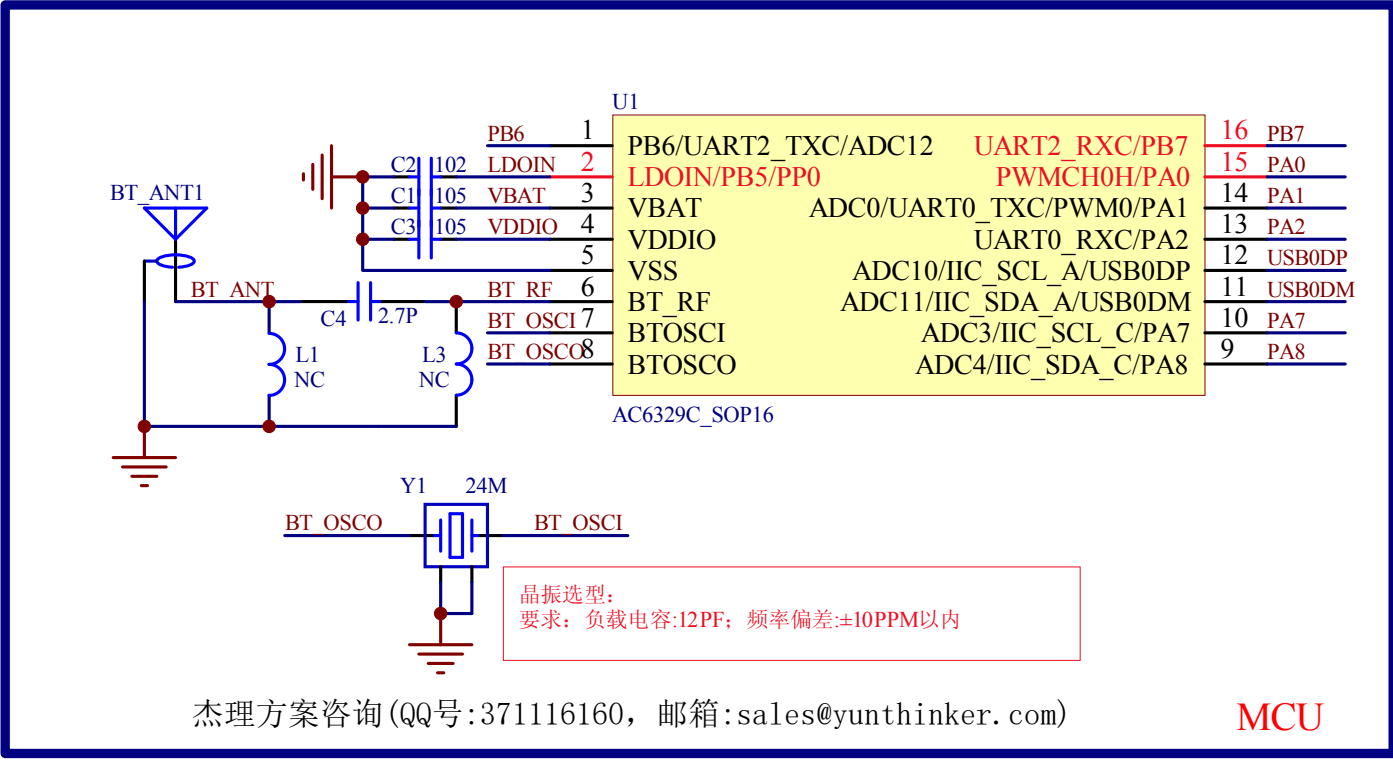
U1

PB6 1 PB6/UART2_TXC/ADC12
LDOIN 2 LDOIN/PB5/PP0
VBAT 3 VBAT
VDDIO 4 VDDIO
5 VSS
BT_RF 6 BT_RF
BT_OSCI 7 BTOSCI
BT_OSCO 8 BTOSCO

UART2_RXC/PB7 16 PB7
PWMCH0H/PA0 15 PA0
ADC0/UART0_TXC/PWM0/PA1 14 PA1
UART0_RXC/PA2 13 PA2
ADC10/IIC_SCL_A/USB0DP 12 USB0DP
ADC11/IIC_SDA_A/USB0DM 11 USB0DM
ADC3/IIC_SCL_C/PA7 10 PA7
ADC4/IIC_SDA_C/PA8 9 PA8

AC6329C_SOP16

C2 102
C1 105
C3 105

BT_ANT1
BT_ANT
C4 2.7P
L1 NC
L3 NC

Y1 24M
BT_OSCO
BT_OSCI

晶振选型：
要求：负载电容:12PF；频率偏差:±10PPM以内

杰理方案咨询(QQ号:371116160，邮箱:sales@yunthinker.com)

MCU